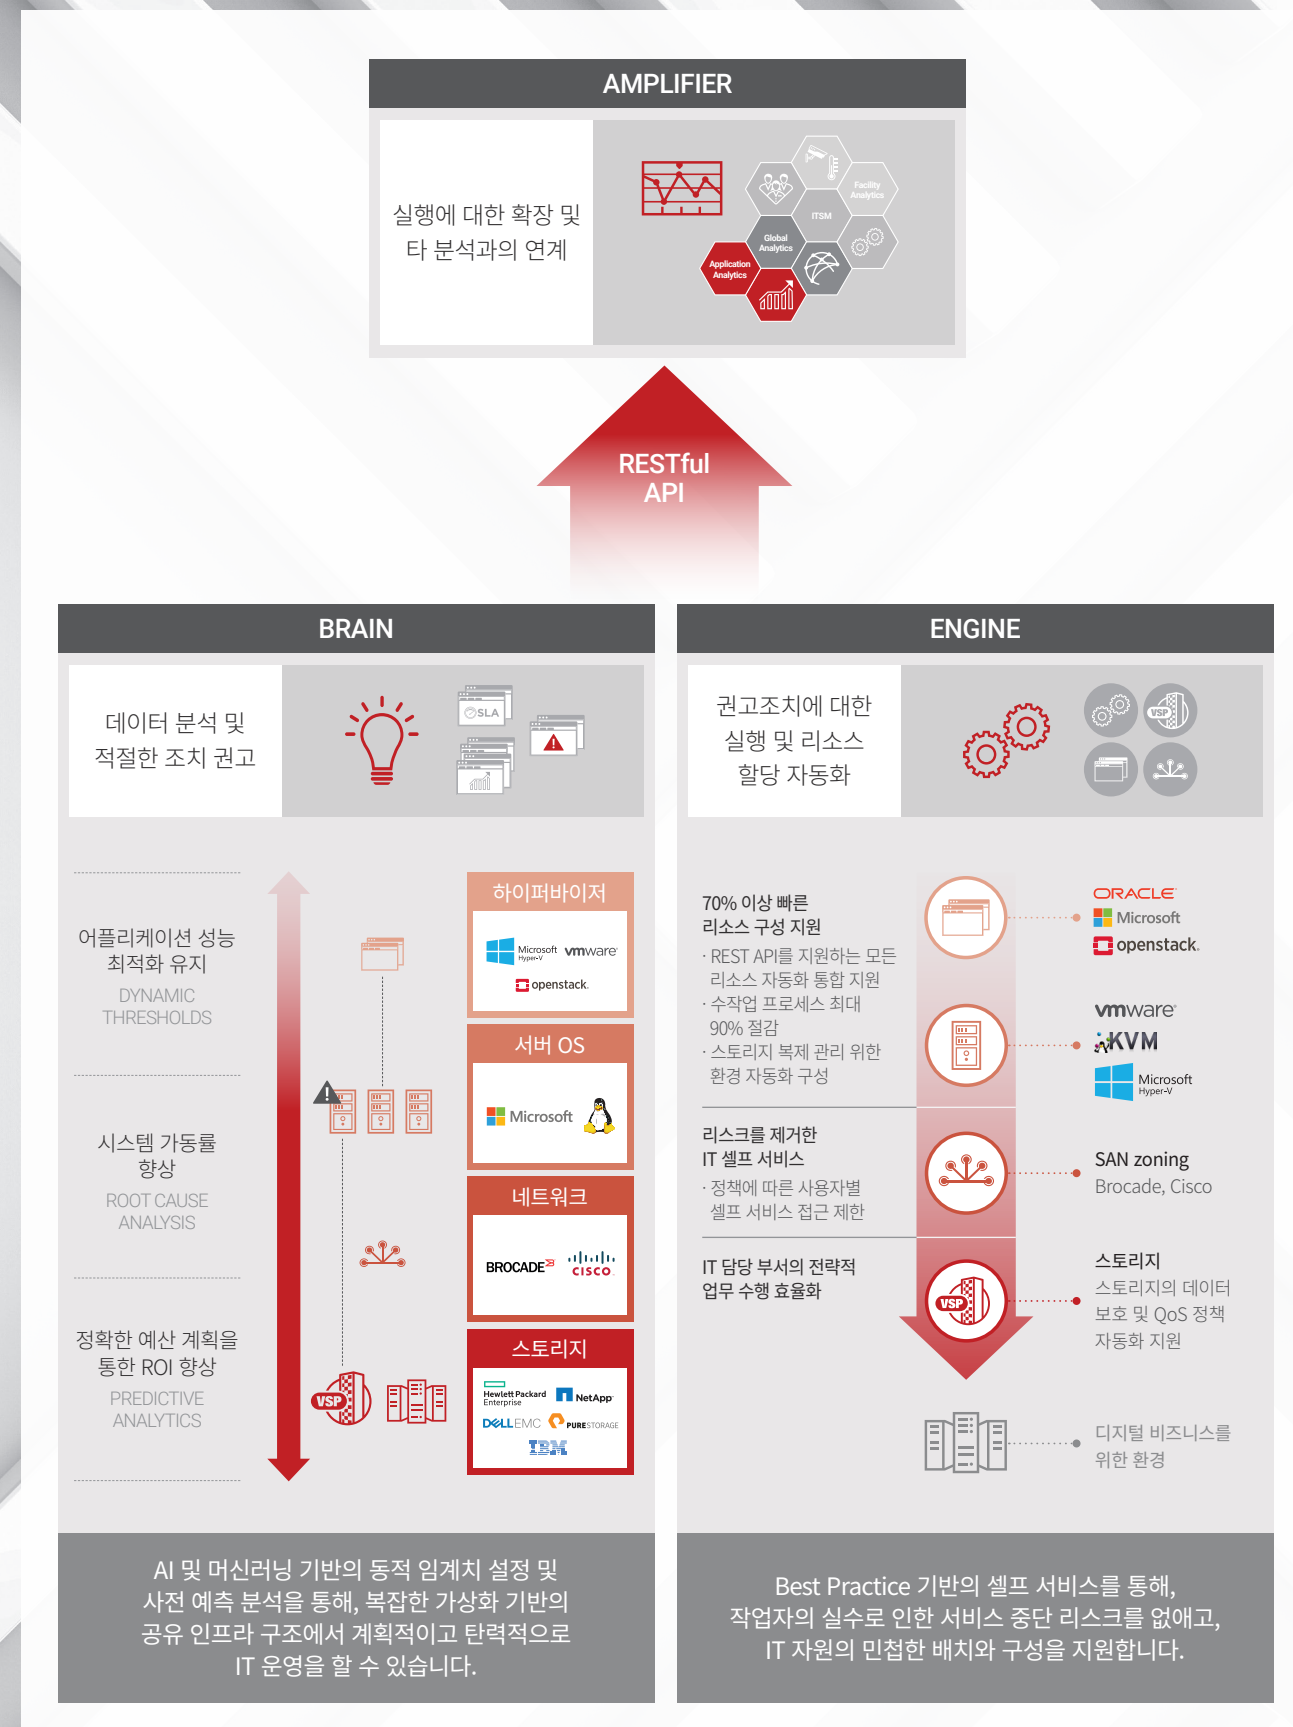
AMPLIFIER

실행에 대한 확장 및 타 분석과의 연계

Facility Analytics

ITSM

Global Analytics

Application Analytics

RESTful API

BRAIN

데이터 분석 및 적절한 조치 권고

SLA

ENGINE

권고조치에 대한 실행 및 리소스 할당 자동화

VSP

어플리케이션 성능 최적화 유지

DYNAMIC THRESHOLDS

시스템 가동률 향상

ROOT CAUSE ANALYSIS

정확한 예산 계획을 통한 ROI 향상

PREDICTIVE ANALYTICS

VSP

하이퍼바이저

Microsoft Hyper-V vmware

openstack.

서버 OS

Microsoft

네트워크

BROCADE CISCO

스토리지

Hewlett Packard Enterprise NetApp

DELLEMC PURESTORAGE

IBM

70% 이상 빠른 리소스 구성 지원

· REST API를 지원하는 모든 리소스 자동화 통합 지원

· 수작업 프로세스 최대 90% 절감

· 스토리지 복제 관리 위한 환경 자동화 구성

ORACLE

Microsoft

openstack.

vmware

KVM

Microsoft Hyper-V

리스크를 제거한 IT 셀프 서비스

· 정책에 따른 사용자별 셀프 서비스 접근 제한

SAN zoning

Brocade, Cisco

IT 담당 부서의 전략적 업무 수행 효율화

VSP

스토리지

스토리지의 데이터 보호 및 QoS 정책 자동화 지원

디지털 비즈니스를 위한 환경

AI 및 머신러닝 기반의 동적 임계치 설정 및 사전 예측 분석을 통해, 복잡한 가상화 기반의 공유 인프라 구조에서 계획적이고 탄력적으로 IT 운영을 할 수 있습니다.

Best Practice 기반의 셀프 서비스를 통해, 작업자의 실수로 인한 서비스 중단 리스크를 없애고, IT 자원의 민첩한 배치와 구성을 지원합니다.